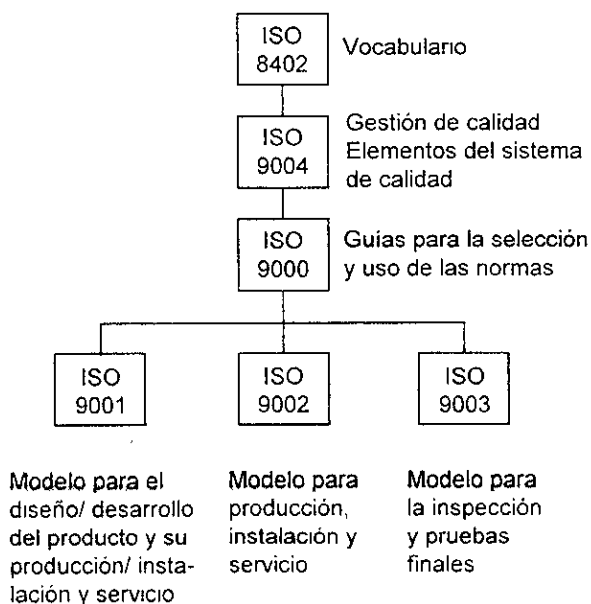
ISO 8402
Vocabulario

ISO 9004
Gestión de calidad
Elementos del sistema de calidad

ISO 9000
Guías para la selección y uso de las normas

ISO 9001

ISO 9002

ISO 9003

Modelo para el diseño/ desarrollo del producto y su producción/ instalación y servicio

Modelo para producción, instalación y servicio

Modelo para la inspección y pruebas finales